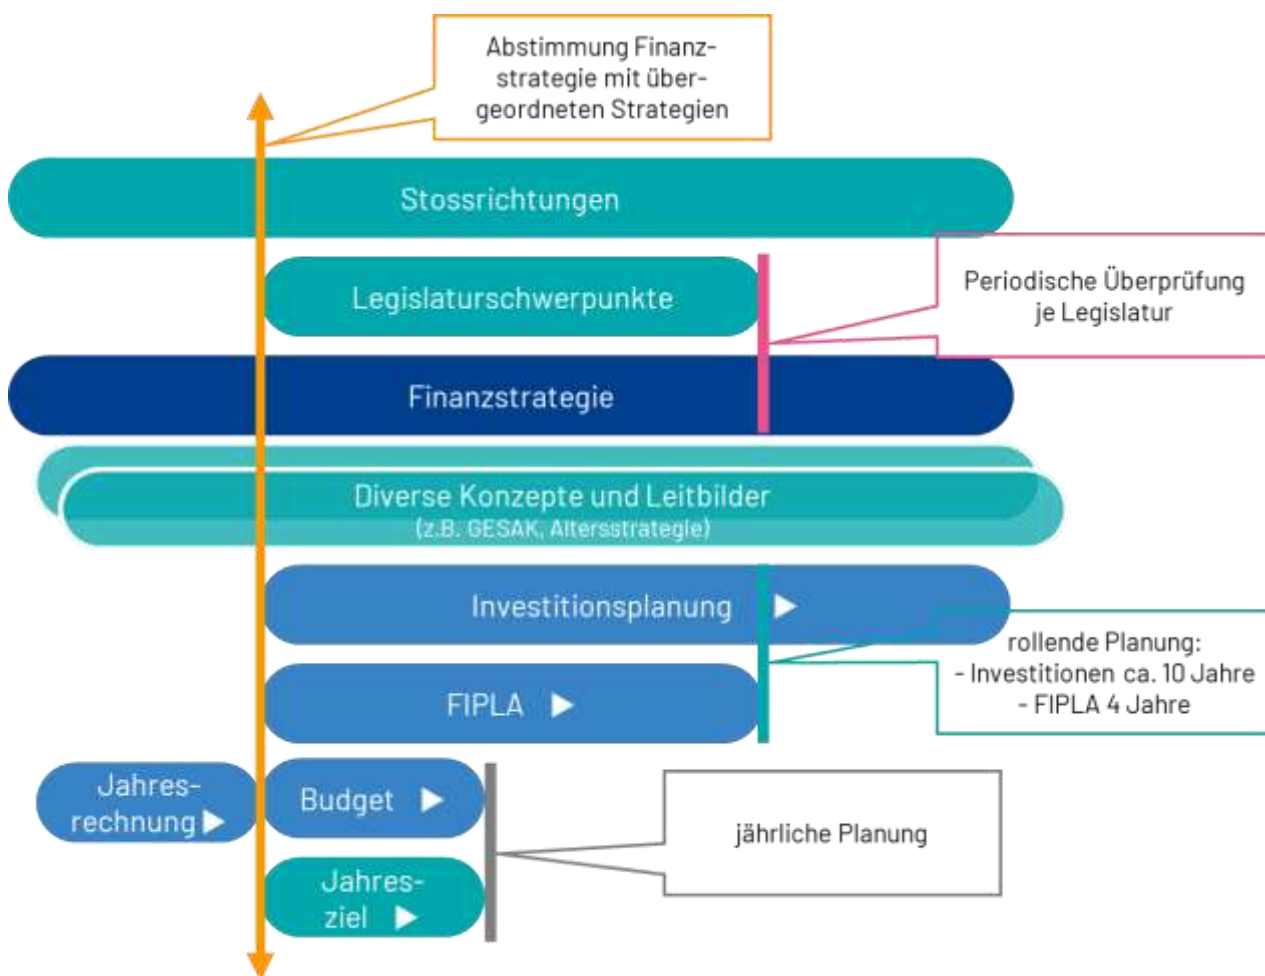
Abstimmung Finanzstrategie mit übergeordneten Strategien

Stossrichtungen

Legislaturschwerpunkte

Periodische Überprüfung je Legislatur

Finanzstrategie

Diverse Konzepte und Leitbilder
(z.B. GESAK, Altersstrategie)

Investitionsplanung ▶

FIPLA ▶

rollende Planung:
- Investitionen ca. 10 Jahre
- FIPLA 4 Jahre

Jahresrechnung ▶

Budget ▶

Jahresziel ▶

jährliche Planung